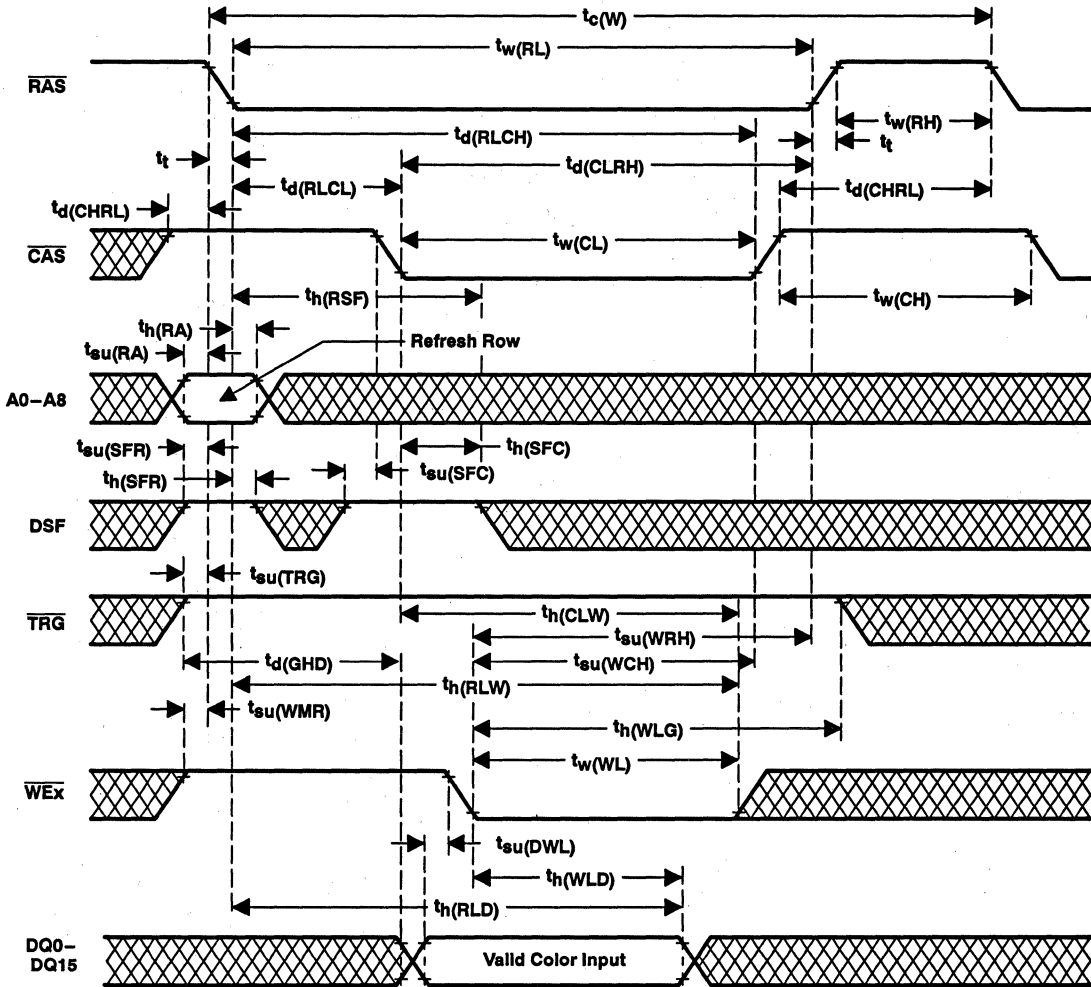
$t_{c(W)}$
$t_{w(RL)}$
$\overline{RAS}$
$t_{w(RH)}$
$t_t$
$t_{d(RLCH)}$
$t_t$
$t_{d(CLRH)}$
$t_{d(RLCL)}$
$t_{d(CHRL)}$
$t_{d(CHRL)}$
$\overline{CAS}$
$t_{w(CL)}$
$t_{w(CH)}$
$t_{h(RSF)}$
$t_{h(RA)}$
$t_{su(RA)}$
Refresh Row
A0–A8
$t_{su(SFR)}$
$t_{h(SFC)}$
$t_{h(SFR)}$
$t_{su(SFC)}$
DSF
$t_{su(TRG)}$
$\overline{TRG}$
$t_{h(CLW)}$
$t_{su(WRH)}$
$t_{d(GHD)}$
$t_{su(WCH)}$
$t_{h(RLW)}$
$t_{su(WMR)}$
$t_{h(WLG)}$
$t_{w(WL)}$
$\overline{WEx}$
$t_{su(DWL)}$
$t_{h(WLD)}$
$t_{h(RLD)}$
DQ0–DQ15
Valid Color Input